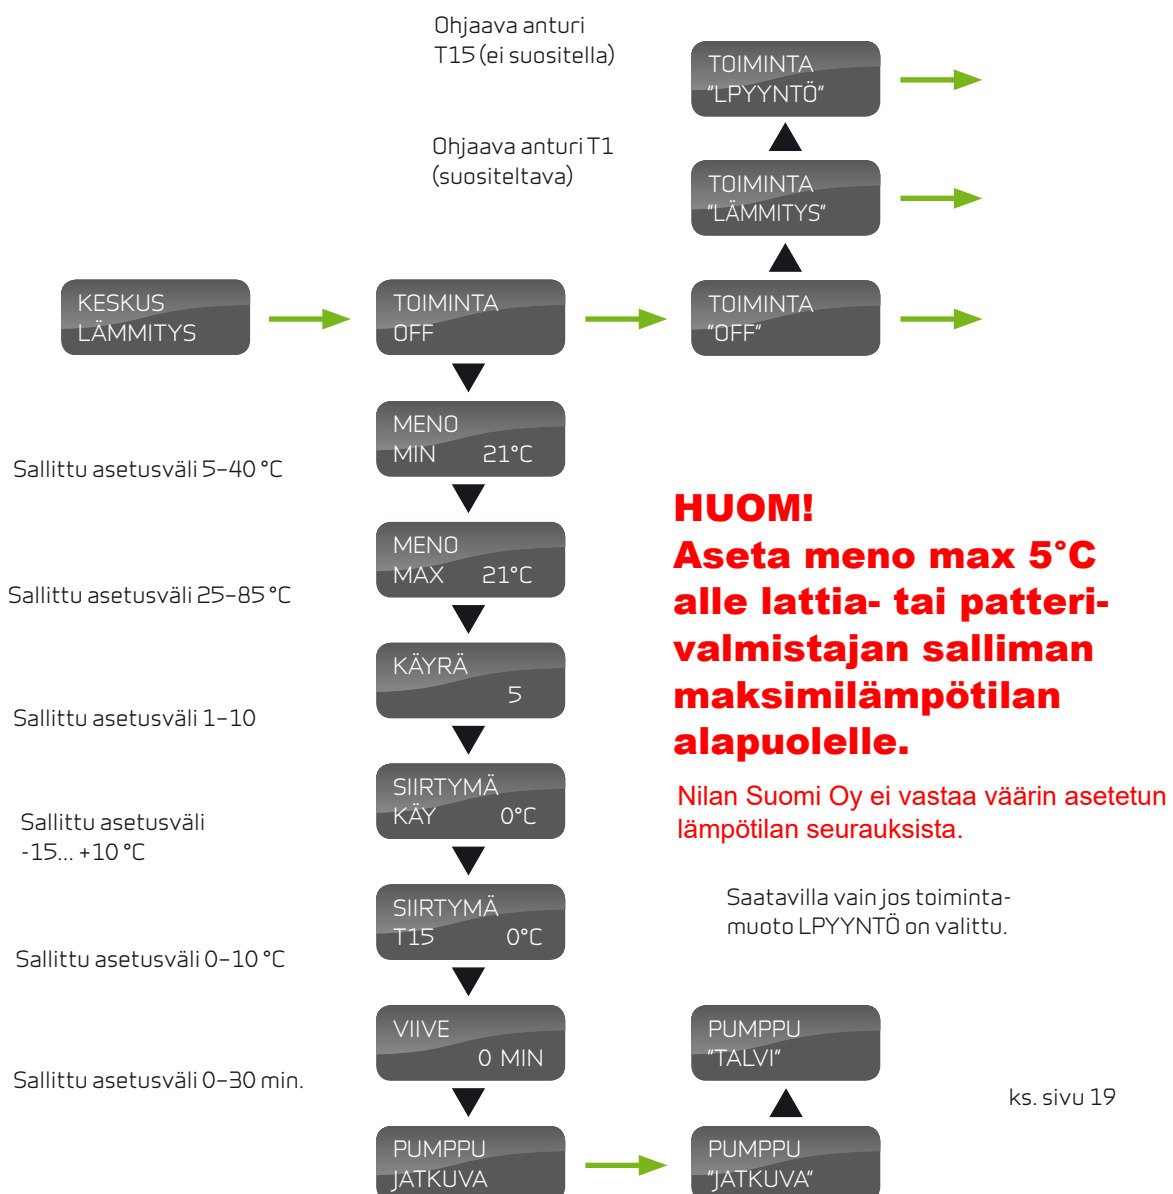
Ohjaava anturi T15 (ei suositella)

TOIMINTA "LPYYNTÖ"

Ohjaava anturi T1 (suositeltava)

TOIMINTA "LÄMMITYS"

KESKUS LÄMMITYS

TOIMINTA OFF

TOIMINTA "OFF"

MENO MIN 21°C

Sallittu asetusväli 5–40 °C

MENO MAX 21°C

Sallittu asetusväli 25–85 °C

HUOM!
Aseta meno max 5°C alle lattia- tai patterivalmistajan salliman maksimilämpötilan alapuolelle.

Nilan Suomi Oy ei vastaa väärin asetetun lämpötilan seurauksista.

KÄYRÄ 5

Sallittu asetusväli 1–10

SIIRTYMÄ KÄY 0°C

Sallittu asetusväli -15... +10 °C

Saatavilla vain jos toimintamuoto LPYYNTÖ on valittu.

SIIRTYMÄ T15 0°C

Sallittu asetusväli 0–10 °C

VIIVE 0 MIN

Sallittu asetusväli 0–30 min.

PUMPPU "TALVI"

ks. sivu 19

PUMPPU JATKUVA

PUMPPU "JATKUVA"